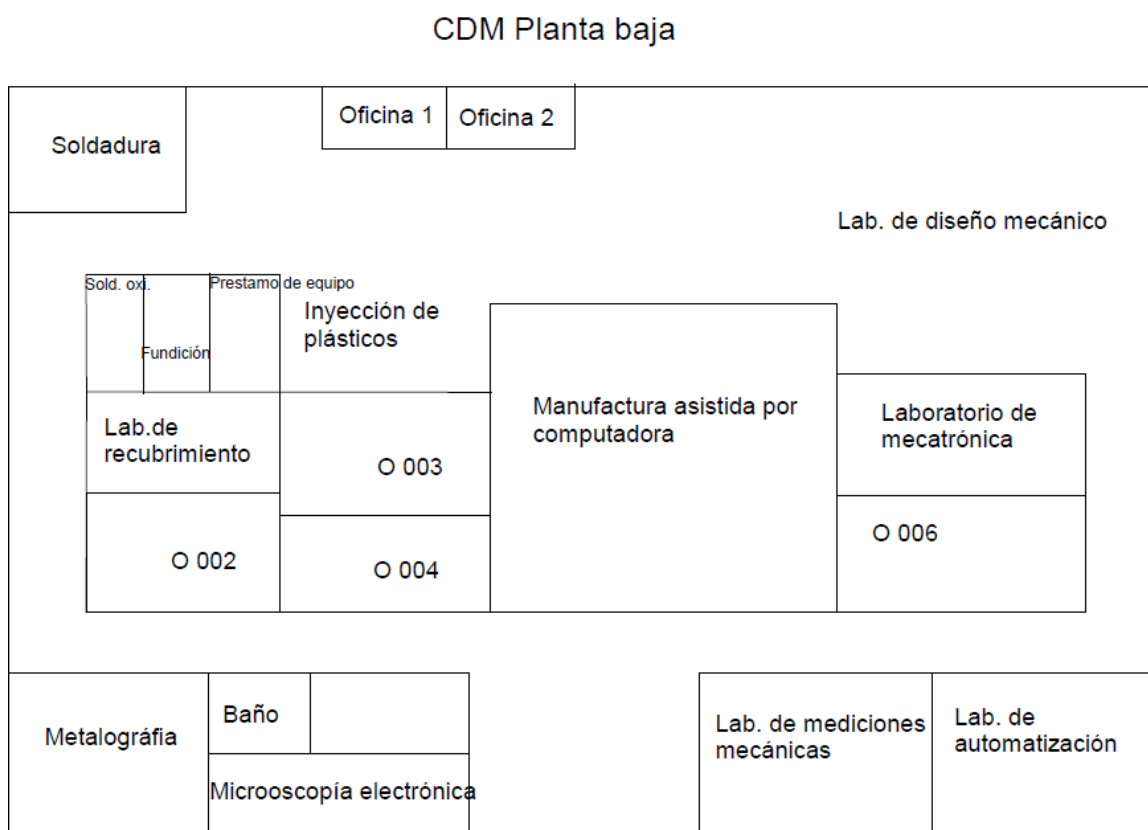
CDM Planta baja

Soldadura

Oficina 1

Oficina 2

Lab. de diseño mecánico

Sold. oxi.

Fundición

Prestamo de equipo

Inyección de plásticos

Lab.de recubrimiento

O 003

Manufactura asistida por computadora

Laboratorio de mecatrónica

O 002

O 004

O 006

Metalográfia

Baño

Microoscopía electrónica

Lab. de mediciones mecánicas

Lab. de automatización